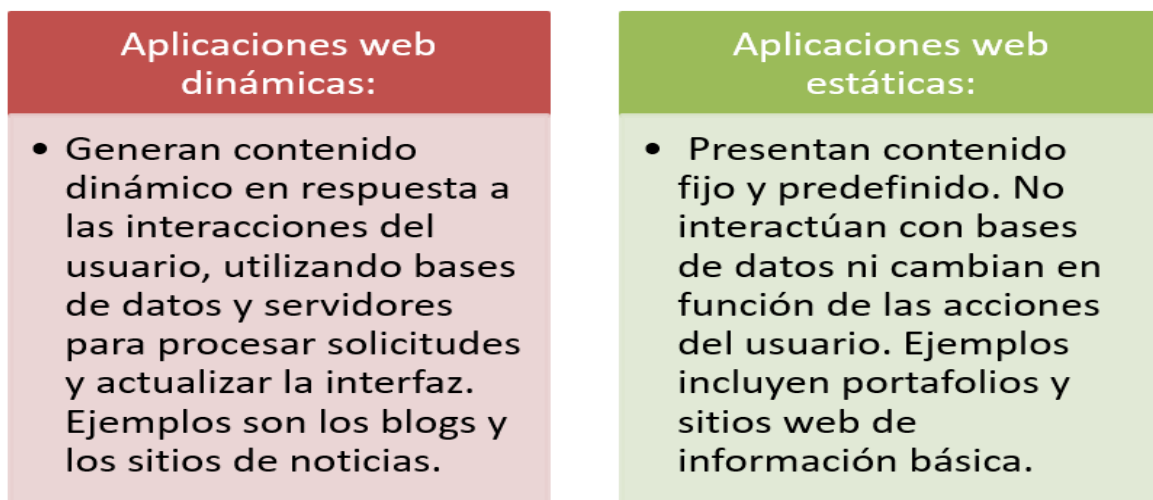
Aplicaciones web dinámicas:

• Generan contenido dinámico en respuesta a las interacciones del usuario, utilizando bases de datos y servidores para procesar solicitudes y actualizar la interfaz. Ejemplos son los blogs y los sitios de noticias.

Aplicaciones web estáticas:

• Presentan contenido fijo y predefinido. No interactúan con bases de datos ni cambian en función de las acciones del usuario. Ejemplos incluyen portafolios y sitios web de información básica.